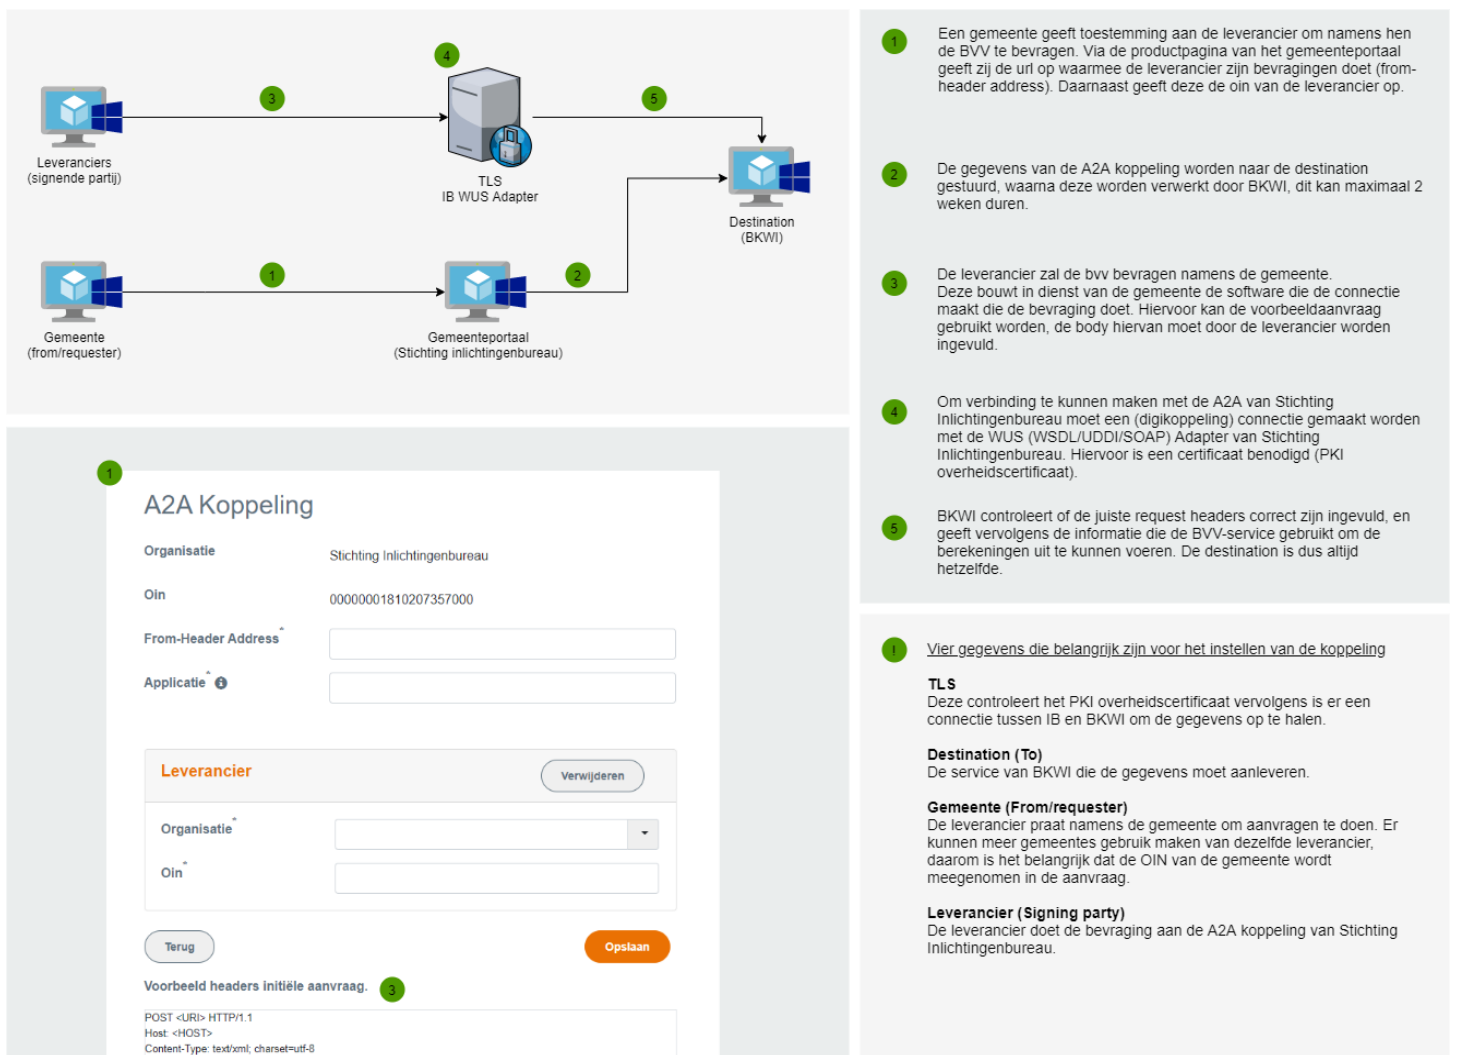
3

4

5

Leveranciers
(signende partij)

TLS
IB WUS Adapter

Destination
(BKWI)

1

2

Gemeente
(from/requester)

Gemeenteportaal
(Stichting inlichtingenbureau)

1 Een gemeente geeft toestemming aan de leverancier om namens hen de BVV te bevragen. Via de productpagina van het gemeenteportaal geeft zij de url op waarmee de leverancier zijn bevragingen doet (from-header address). Daarnaast geeft deze de oin van de leverancier op.

2 De gegevens van de A2A koppeling worden naar de destination gestuurd, waarna deze worden verwerkt door BKWI, dit kan maximaal 2 weken duren.

3 De leverancier zal de bvv bevragen namens de gemeente. Deze bouwt in dienst van de gemeente de software die de connectie maakt die de bevraging doet. Hiervoor kan de voorbeeldaanvraag gebruikt worden, de body hiervan moet door de leverancier worden ingevuld.

4 Om verbinding te kunnen maken met de A2A van Stichting Inlichtingenbureau moet een (digikoppeling) connectie gemaakt worden met de WUS (WSDL/UDDI/SOAP) Adapter van Stichting Inlichtingenbureau. Hiervoor is een certificaat benodigd (PKI overheidscertificaat).

5 BKWI controleert of de juiste request headers correct zijn ingevuld, en geeft vervolgens de informatie die de BVV-service gebruikt om de berekeningen uit te kunnen voeren. De destination is dus altijd hetzelfde.

1

A2A Koppeling

Organisatie Stichting Inlichtingenbureau

Oin 00000001810207357000

From-Header Address *

Applicatie *

Leverancier Verwijderen

Organisatie *

Oin *

Terug Opslaan

Voorbeeld headers initiële aanvraag. 3

POST <URI> HTTP/1.1
Host: <HOST>
Content-Type: text/xml; charset=utf-8

! Vier gegevens die belangrijk zijn voor het instellen van de koppeling

TLS
Deze controleert het PKI overheidscertificaat vervolgens is er een connectie tussen IB en BKWI om de gegevens op te halen.

Destination (To)
De service van BKWI die de gegevens moet aanleveren.

Gemeente (From/requester)
De leverancier praat namens de gemeente om aanvragen te doen. Er kunnen meer gemeentes gebruik maken van dezelfde leverancier, daarom is het belangrijk dat de OIN van de gemeente wordt meegenomen in de aanvraag.

Leverancier (Signing party)
De leverancier doet de bevraging aan de A2A koppeling van Stichting Inlichtingenbureau.